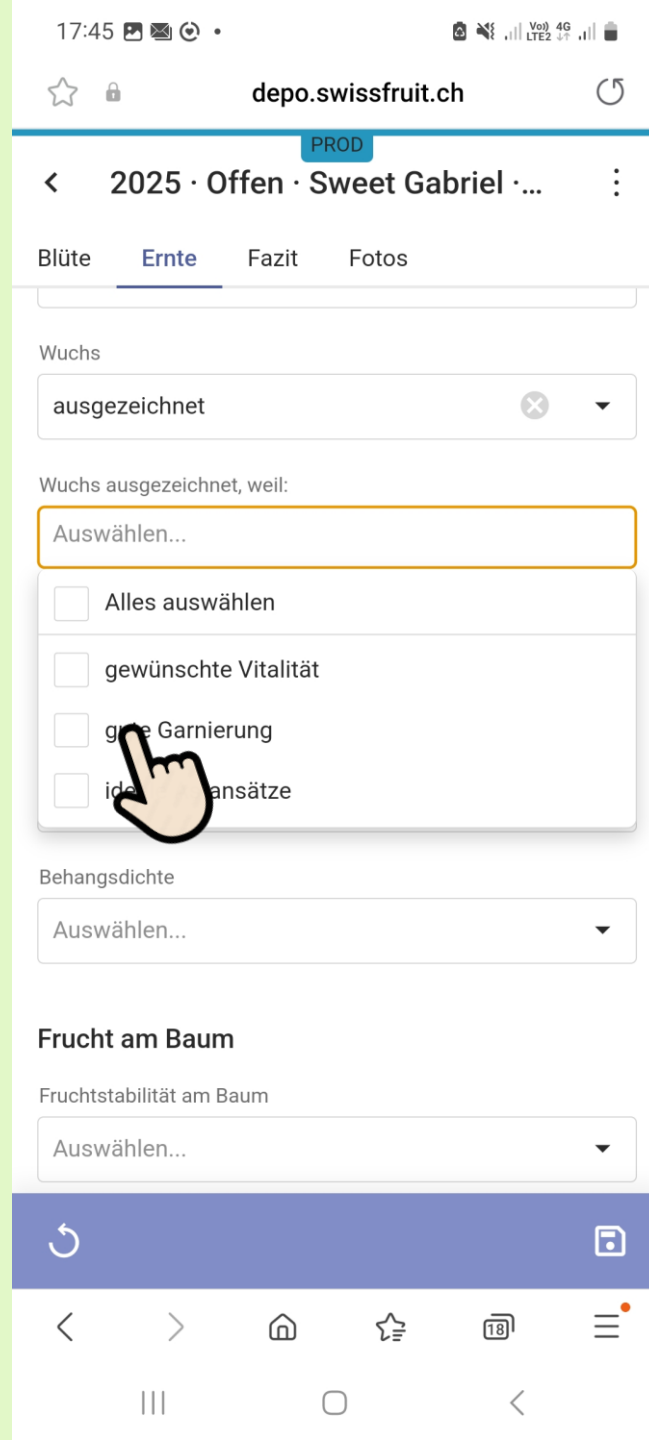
17:45

depo.swissfruit.ch

PROD

2025 · Offen · Sweet Gabriel ·...

Blüte Ernte Fazit Fotos

Wuchs

ausgezeichnet

Wuchs ausgezeichnet, weil:

Auswählen...

Alles auswählen

gewünschte Vitalität

g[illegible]e Garnierung

ide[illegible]ansätze

Behangsdichte

Auswählen...

Frucht am Baum

Fruchtstabilität am Baum

Auswählen...

18